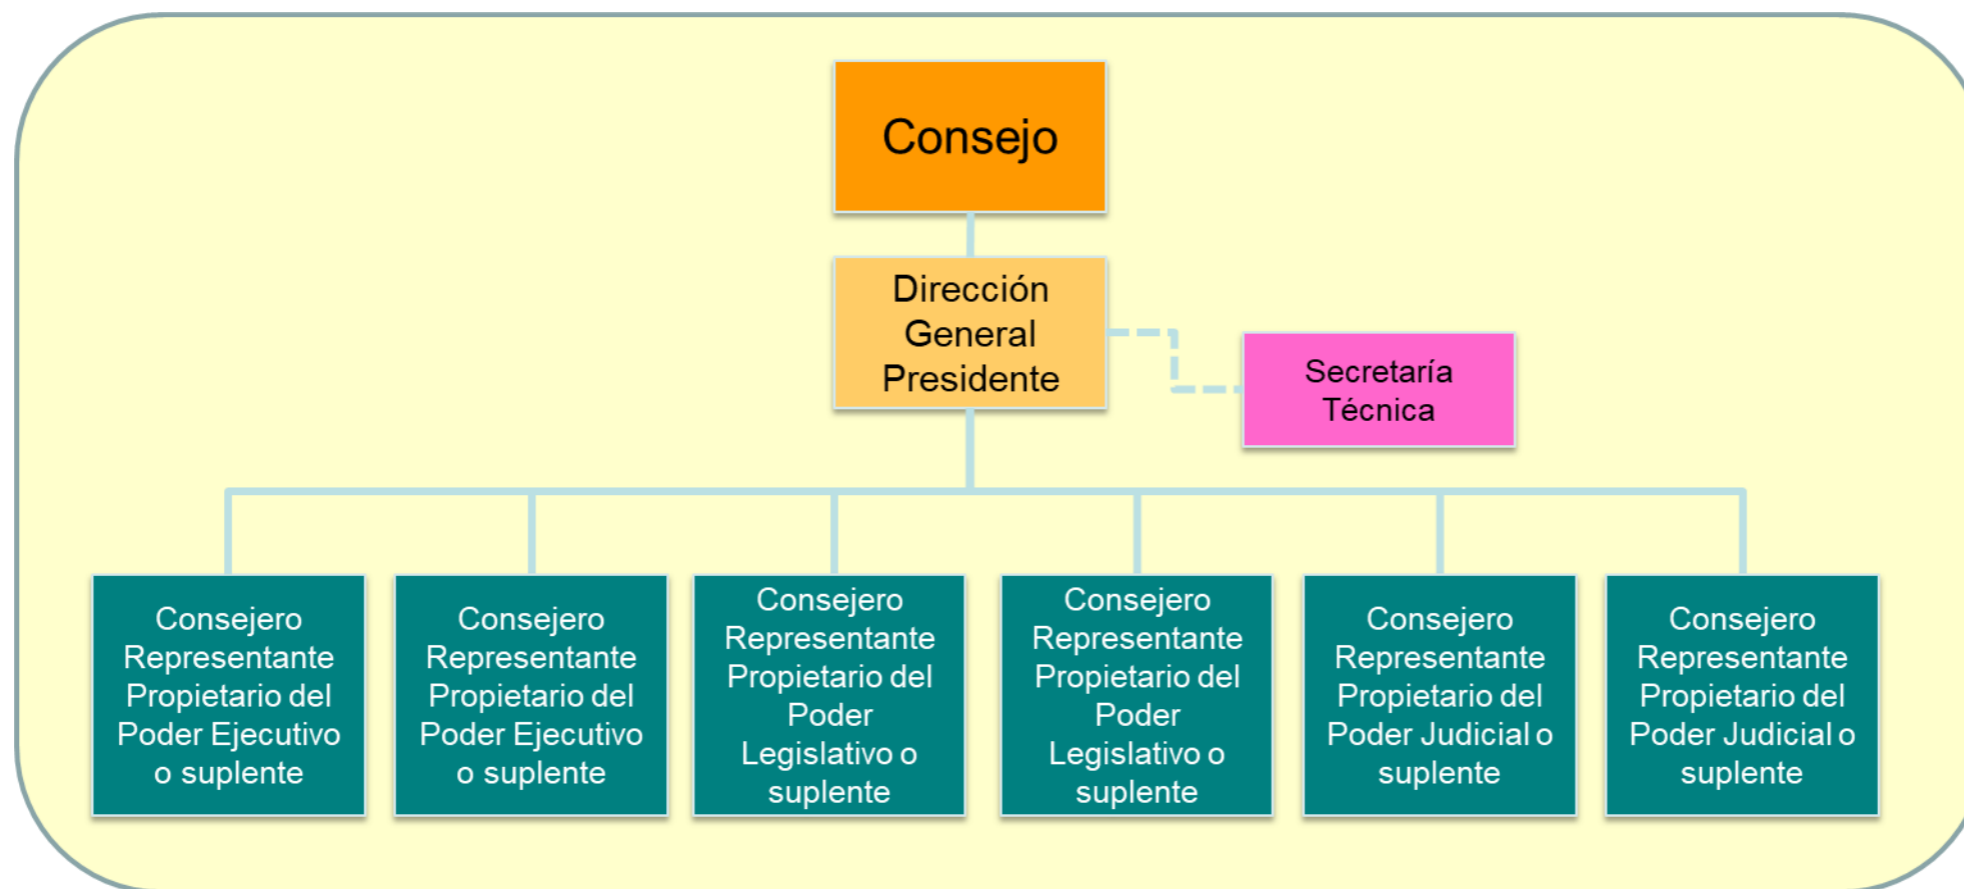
Consejo

Dirección General Presidente

Secretaría Técnica

Consejero Representante Propietario del Poder Ejecutivo o suplente

Consejero Representante Propietario del Poder Ejecutivo o suplente

Consejero Representante Propietario del Poder Legislativo o suplente

Consejero Representante Propietario del Poder Legislativo o suplente

Consejero Representante Propietario del Poder Judicial o suplente

Consejero Representante Propietario del Poder Judicial o suplente